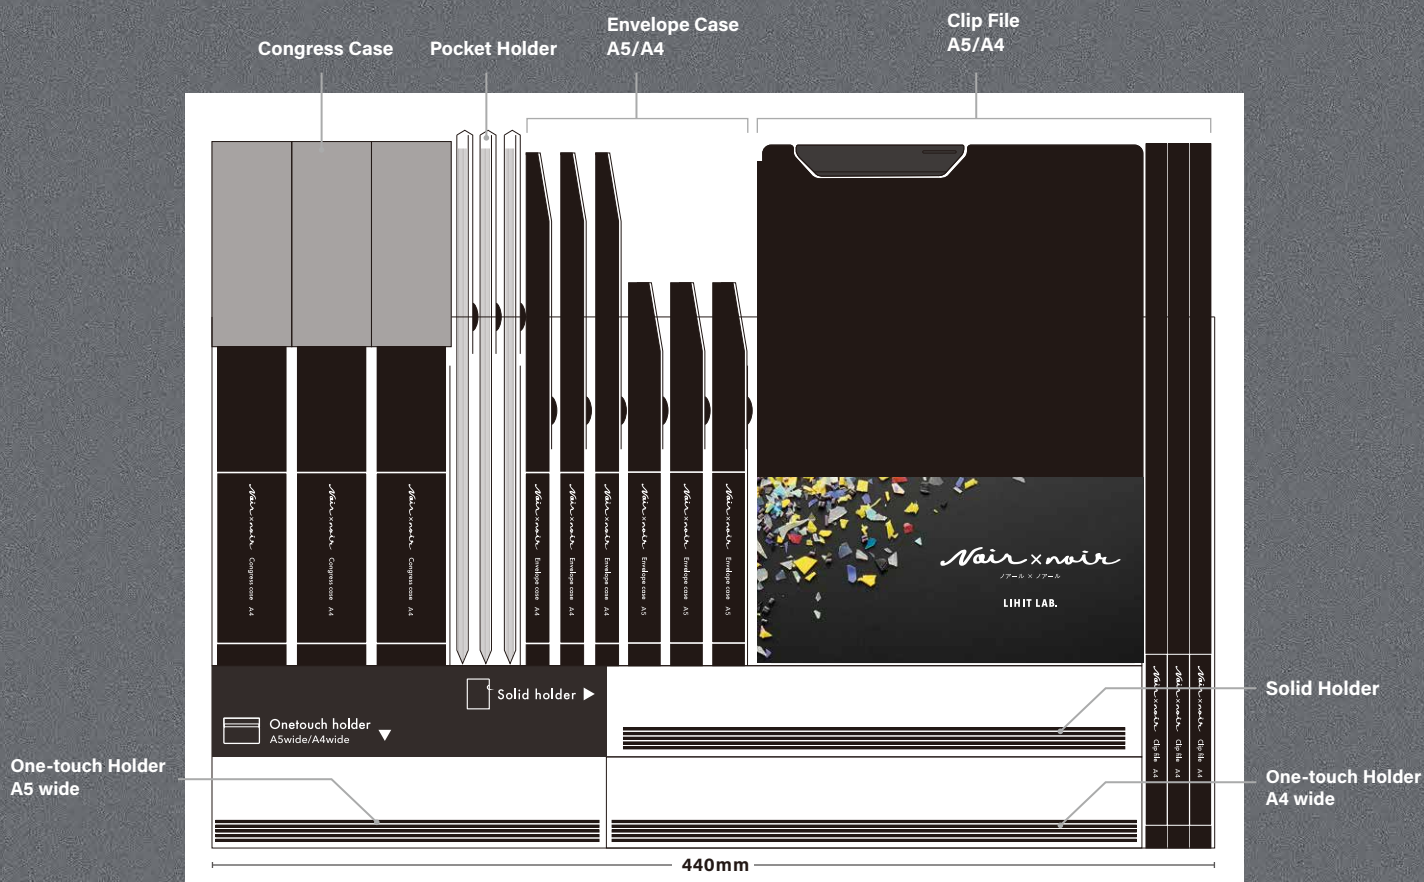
Congress Case
Pocket Holder
Envelope Case
A5/A4
Clip File
A5/A4

Noir×noir
Congress case A4
Noir×noir
Congress case A4
Noir×noir
Congress case A4

Noir×noir
Envelope case A4
Noir×noir
Envelope case A4
Noir×noir
Envelope case A4
Noir×noir
Envelope case A5
Noir×noir
Envelope case A5
Noir×noir
Envelope case A5

Noir×noir
ノアール × ノアール
LIHIT LAB.

Noir×noir
Clip file A4
Noir×noir
Clip file A4
Noir×noir
Clip file A4

Solid holder ▶
Onetouch holder
A5wide/A4wide ▼

Solid Holder
One-touch Holder
A5 wide
One-touch Holder
A4 wide

440mm